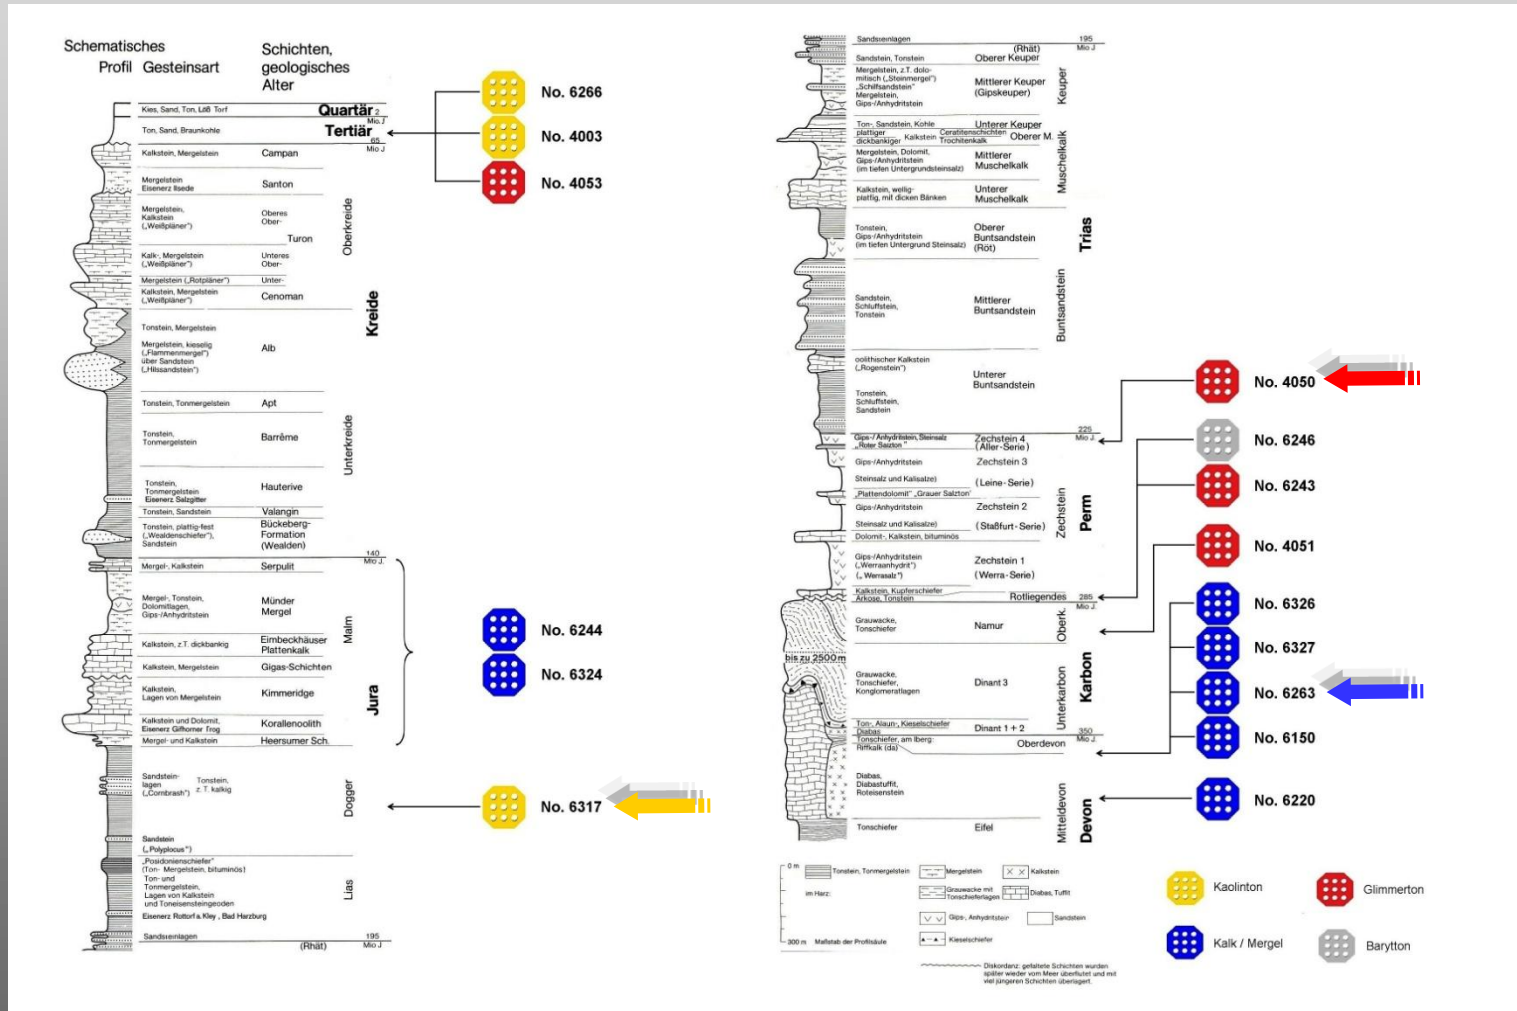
Schematisches Profil Gesteinsart

Schichten, geologisches Alter

Kies, Sand, Ton, Löß Torf | Quartär | 2 Mio J.
Ton, Sand, Braunkohle | Tertiär | 65 Mio J
Kalkstein, Mergelstein | Campan
Mergelstein Eisenerz Ilsede | Santon
Mergelstein, Kalkstein („Weißpläner") | Oberes Ober- Turon
Kalk-, Mergelstein („Weißpläner") | Unteres Ober-
Mergelstein („Rotpläner") | Unter-
Kalkstein, Mergelstein („Weißpläner") | Cenoman
Oberkreide
Tonstein, Mergelstein
Mergelstein, kieselig („Flammenmergel") über Sandstein („Hilssandstein") | Alb
Kreide
Tonstein, Tonmergelstein | Apt
Tonstein, Tonmergelstein | Barrême
Tonstein, Tonmergelstein Eisenerz Salzgitter | Hauterive
Tonstein, Sandstein | Valangin
Tonstein, plattig-fest („Wealdenschiefer"), Sandstein | Bückeberg-Formation (Wealden)
Unterkreide
140 Mio J.
Mergel-, Kalkstein | Serpulit
Mergel-, Tonstein, Dolomitlagen, Gips-/Anhydritstein | Münder Mergel
Kalkstein, z.T. dickbankig | Eimbeckhäuser Plattenkalk
Kalkstein, Mergelstein | Gigas-Schichten
Kalkstein, Lagen von Mergelstein | Kimmeridge
Kalkstein und Dolomit, Eisenerz Gifhorner Trog | Korallenoolith
Mergel- und Kalkstein | Heersumer Sch.
Malm
Jura
Sandsteinlagen („Cornbrash") | Tonstein, z. T. kalkig
Dogger
Sandstein („Polyplocus")
„Posidonienschiefer" (Ton- Mergelstein, bituminös) Ton- und Tonmergelstein, Lagen von Kalkstein und Toneisensteingeoden
Eisenerz Rottorf a.Kley, Bad Harzburg
Lias
Sandsteinlagen | (Rhät) | 195 Mio J

No. 6266
No. 4003
No. 4053
No. 6244
No. 6324
No. 6317

Sandsteinlagen | 195 Mio J
Sandstein, Tonstein | (Rhät) Oberer Keuper
Mergelstein, z.T. dolomitisch („Steinmergel") „Schilfsandstein" Mergelstein, Gips-/Anhydritstein | Mittlerer Keuper (Gipskeuper)
Ton-, Sandstein, Kohle | Unterer Keuper
Keuper
plattiger Kalkstein Ceratitenschichten dickbankiger Trochitenkalk | Oberer M.
Mergelstein, Dolomit, Gips-/Anhydritstein (im tiefen Untergrundsteinsalz) | Mittlerer Muschelkalk
Kalkstein, wellig-plattig, mit dicken Bänken | Unterer Muschelkalk
Muschelkalk
Tonstein, Gips-/Anhydritstein (im tiefen Untergrund Steinsalz) | Oberer Buntsandstein (Röt)
Trias
Sandstein, Schluffstein, Tonstein | Mittlerer Buntsandstein
oolithischer Kalkstein („Rogenstein") Tonstein, Schluffstein, Sandstein | Unterer Buntsandstein
Buntsandstein
225 Mio J.
Gips-/Anhydritstein, Steinsalz „Roter Salzton" | Zechstein 4 (Aller-Serie)
Gips-/Anhydritstein | Zechstein 3
Steinsalz und Kalisalze | (Leine-Serie)
„Plattendolomit" „Grauer Salzton"
Gips-/Anhydritstein | Zechstein 2
Steinsalz und Kalisalze | (Staßfurt-Serie)
Dolomit-, Kalkstein, bituminös
Gips-/Anhydritstein („Werraanhydrit") („Werrasalz") | Zechstein 1 (Werra-Serie)
Zechstein
Perm
Kalkstein, Kupferschiefer Arkose, Tonstein | Rotliegendes | 285 Mio J.
Grauwacke, Tonschiefer | Namur
Oberk.
bis zu 2500 m
Grauwacke, Tonschiefer, Konglomeratlagen | Dinant 3
Ton-, Alaun-, Kieselschiefer Diabas | Dinant 1 + 2
Unterkarbon
Karbon
350 Mio J.
Tonschiefer, am Iberg: Riffkalk (da) | Oberdevon
Diabas, Diabastuffit, Roteisenstein
Tonschiefer | Eifel
Mitteldevon
Devon

No. 4050
No. 6246
No. 6243
No. 4051
No. 6326
No. 6327
No. 6263
No. 6150
No. 6220

0 m
im Harz:
300 m Maßstab der Profilsäule
Tonstein, Tonmergelstein
Mergelstein
Kalkstein
Grauwacke mit Tonschieferlagen
Diabas, Tuffit
Gips-, Anhydritstein
Sandstein
Kieselschiefer
Diskordanz: gefaltete Schichten wurden später wieder vom Meer überflutet und mit viel jüngeren Schichten überlagert.

Kaolinton
Glimmerton
Kalk / Mergel
Barytton